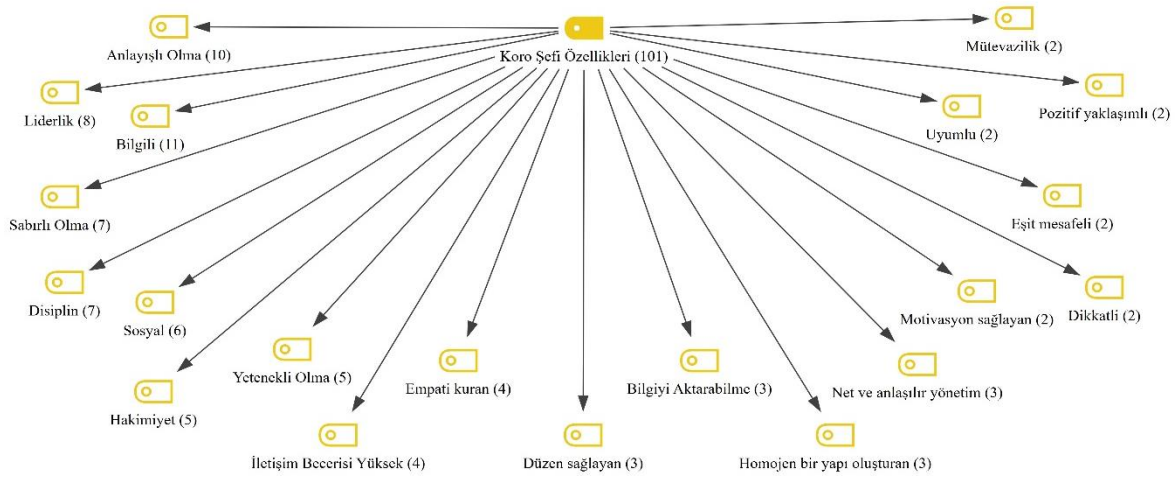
Koro Şefi Özellikleri (101)

Anlayışlı Olma (10)

Mütevazilik (2)

Liderlik (8)

Bilgili (11)

Pozitif yaklaşımlı (2)

Uyumlu (2)

Sabırlı Olma (7)

Eşit mesafeli (2)

Disiplin (7)

Sosyal (6)

Motivasyon sağlayan (2)

Dikkatli (2)

Yetenekli Olma (5)

Empati kuran (4)

Bilgiyi Aktarabilme (3)

Net ve anlaşılır yönetim (3)

Hakimiyet (5)

İletişim Becerisi Yüksek (4)

Düzen sağlayan (3)

Homojen bir yapı oluşturan (3)